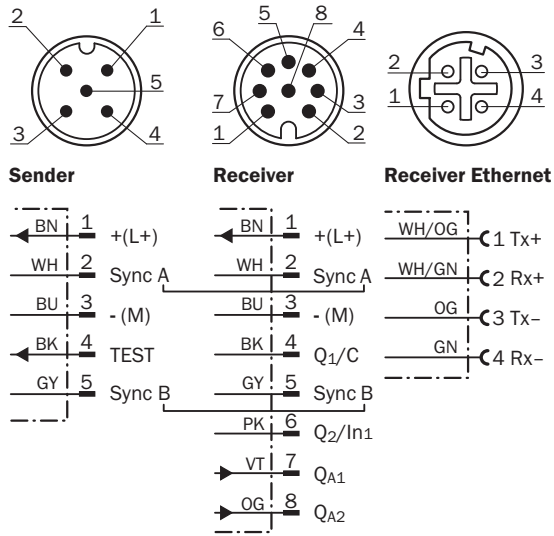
2 1 5 3 4

6 5 8 4 7 3 1 2

2 3 1 4

Sender

Receiver

Receiver Ethernet

BN 1 +(L+)
WH 2 Sync A
BU 3 - (M)
BK 4 TEST
GY 5 Sync B

BN 1 +(L+)
WH 2 Sync A
BU 3 - (M)
BK 4 $Q_1$/C
GY 5 Sync B
PK 6 $Q_2$/In1
VT 7 $Q_{A1}$
OG 8 $Q_{A2}$

WH/OG 1 Tx+
WH/GN 2 Rx+
OG 3 Tx–
GN 4 Rx–